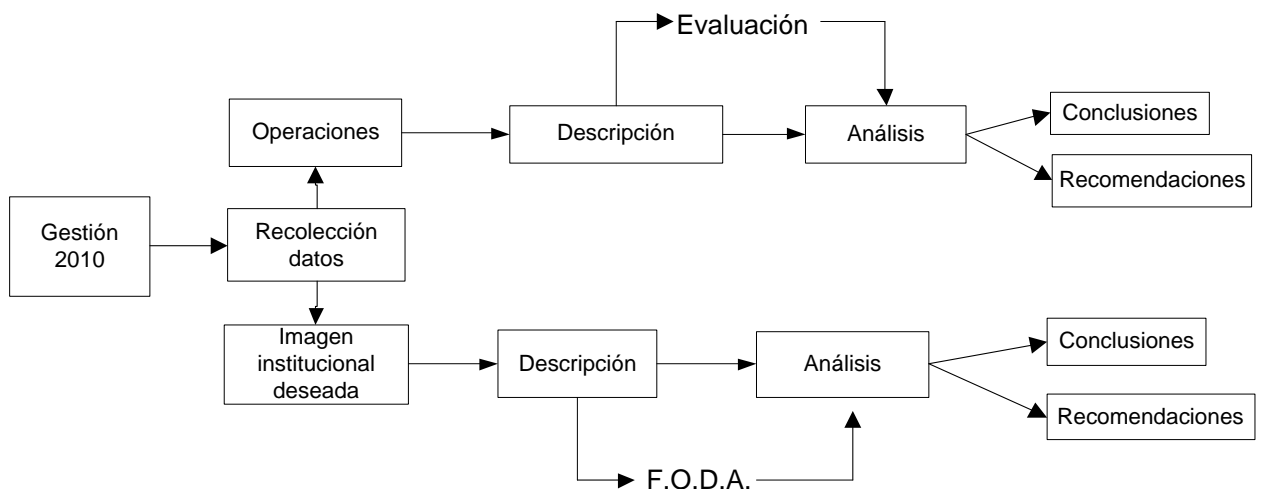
Evaluación

Operaciones

Descripción

Análisis

Conclusiones

Recomendaciones

Gestión 2010

Recolección datos

Imagen institucional deseada

Descripción

Análisis

Conclusiones

Recomendaciones

F.O.D.A.